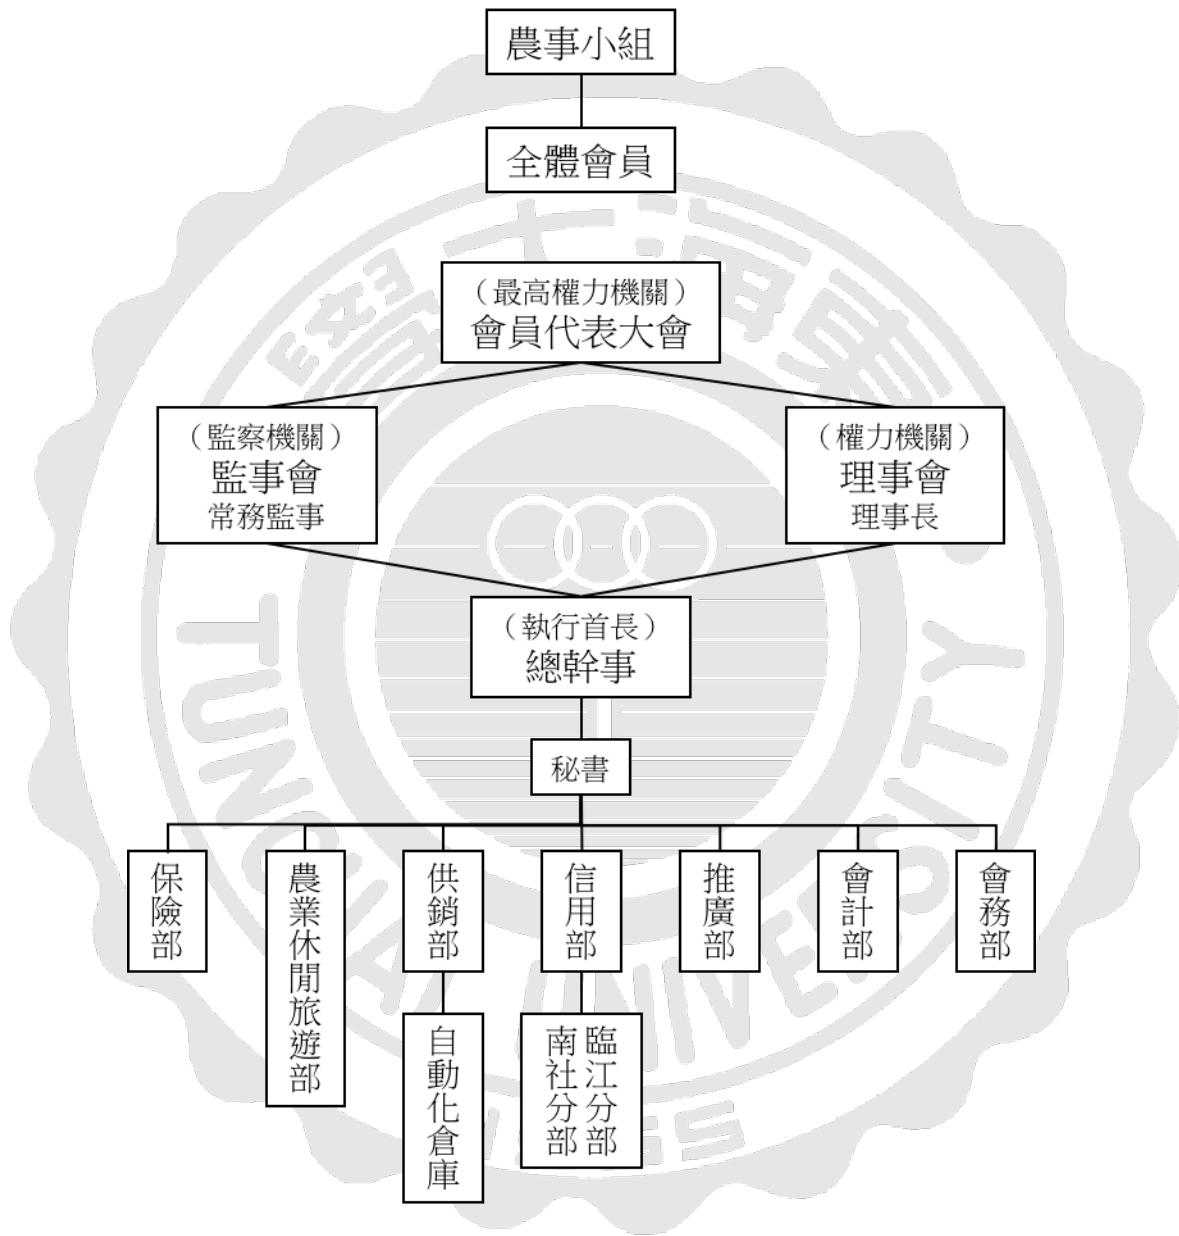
農事小組

全體會員

（最高權力機關）
會員代表大會

（監察機關）
監事會
常務監事

（權力機關）
理事會
理事長

（執行首長）
總幹事

秘書

保險部

農業休閒旅遊部

供銷部

自動化倉庫

信用部

臨江分部

南社分部

推廣部

會計部

會務部